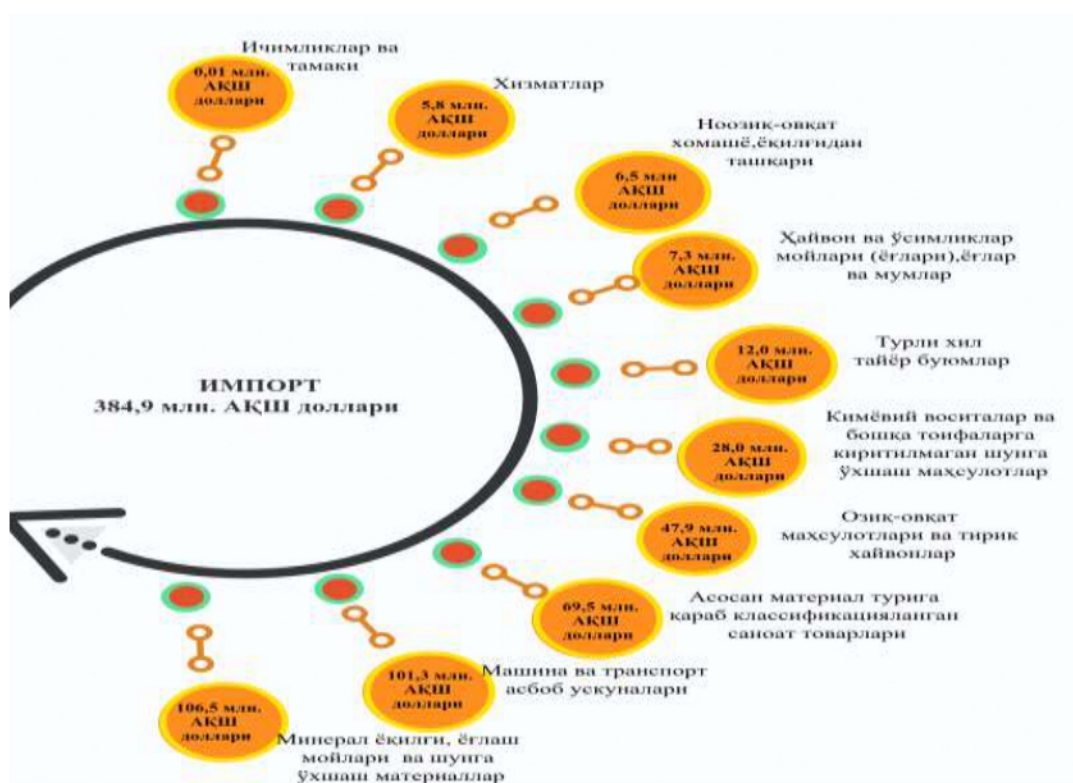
Ичимликлар ва тамаки

6,01 млн. АҚШ доллари

Хизматлар

5,8 млн. АҚШ доллари

Ноозиқ-овқат хомашё,ёқилғидан ташқари

6,5 млн АҚШ доллари

Ҳайвон ва ўсимликлар мойлари (ёғлари),ёғлар ва мумлар

7,3 млн. АҚШ доллари

Турли хил тайёр буюмлар

12,0 млн. АҚШ доллари

Кимёвий воситалар ва бошқа тоифаларга киритилмаган шунга ўхшаш маҳсулотлар

28,0 млн. АҚШ доллари

Озиқ-овқат маҳсулотлари ва тирик хайвонлар

47,9 млн. АҚШ доллари

Асосан материал турига қараб классификацияланган саноат товарлари

69,5 млн. АҚШ доллари

Машина ва транспорт асбоб ускуналари

101,3 млн. АҚШ доллари

106,5 млн. АҚШ доллари

Минерал ёқилғи, ёғлаш мойлари ва шунга ўхшаш материаллар

ИМПОРТ
384,9 млн. АҚШ доллари